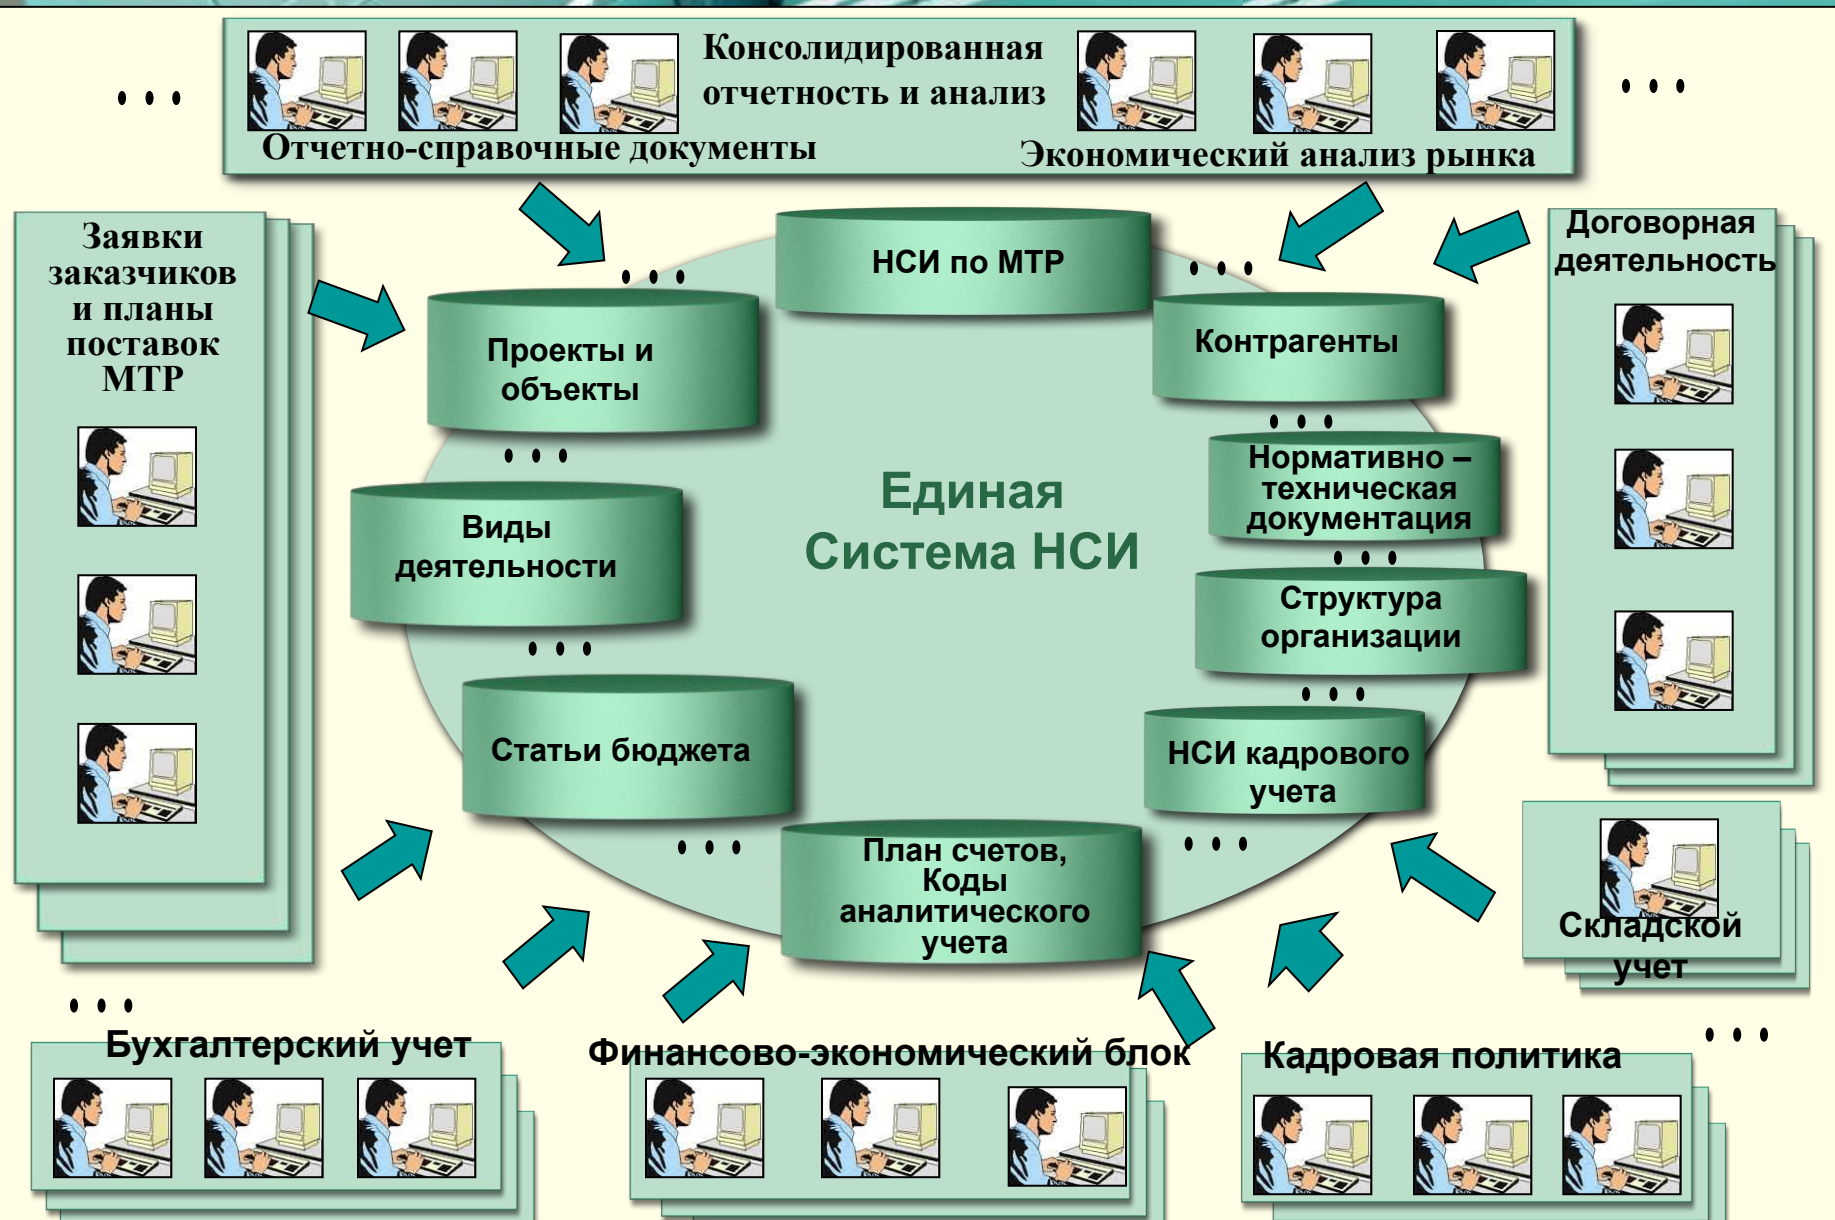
. . .

Консолидированная отчетность и анализ

. . .

Отчетно-справочные документы

Экономический анализ рынка

Заявки заказчиков и планы поставок МТР

Договорная деятельность

НСИ по МТР

. . .

. . .

Проекты и объекты

Контрагенты

. . .

. . .

Нормативно – техническая документация

Единая Система НСИ

Виды деятельности

. . .

Структура организации

. . .

. . .

Статьи бюджета

НСИ кадрового учета

. . .

. . .

План счетов, Коды аналитического учета

Складской учет

. . .

Бухгалтерский учет

Финансово-экономический блок

Кадровая политика

. . .